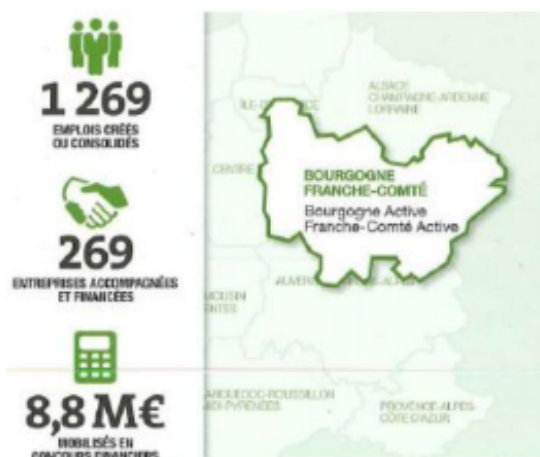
1 269
EMPLOIS CRÉÉS OU CONSOLIDÉS

269
ENTREPRISES ACCOMPAGNÉES ET FINANCÉES

8,8 M€
MOBILISÉS EN CONCOURS FINANCIERS

ILE-DE-FRANCE

ALSACE CHAMPAGNE-ARDENNE LORRAINE

CENTRE

BOURGOGNE FRANCHE-COMTÉ
Bourgogne Active
Franche-Comté Active

AUVERGNE-RHÔNE-ALPES

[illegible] ENTES

LANGUEDOC-ROUSSILLON MIDI-PYRÉNÉES

PROVENCE-ALPES-CÔTE D'AZUR